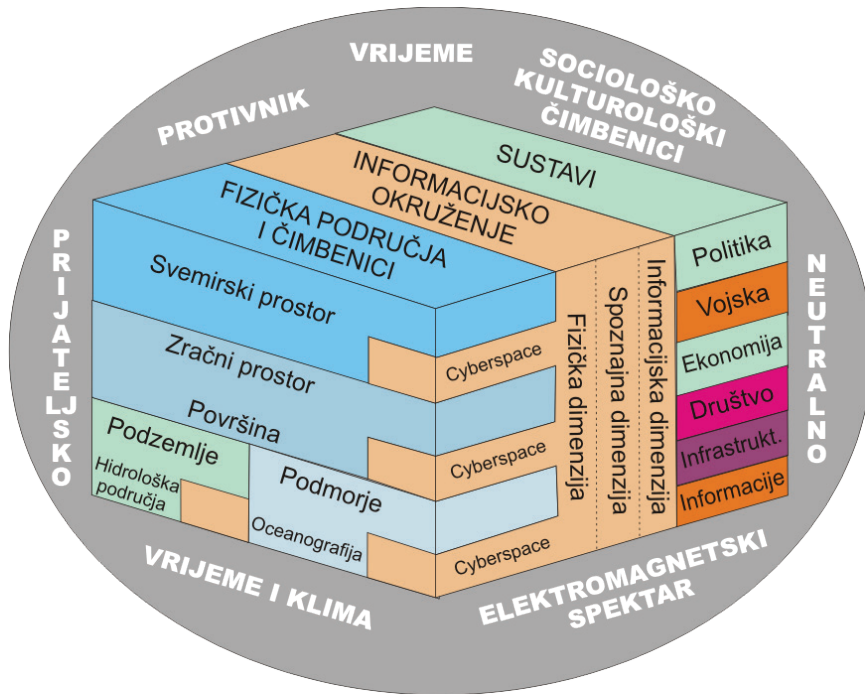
VRIJEME

SOCIOLOŠKO KULTUROLOŠKI ČIMBENICI

PROTIVNIK

SUSTAVI

INFORMACIJSKO OKRUŽENJE

FIZIČKA PODRUČJA I ČIMBENICI

PRIJATELJSKO

NEUTRALNO

Svemirski prostor

Zračni prostor

Površina

Podzemlje

Hidrološka područja

Podmorje

Oceanografija

Cyberspace

Cyberspace

Cyberspace

Fizička dimenzija

Spoznajna dimenzija

Informacijska dimenzija

Politika

Vojska

Ekonomija

Društvo

Infrastrukt.

Informacije

VRIJEME I KLIMA

ELEKTROMAGNETSKI SPEKTAR